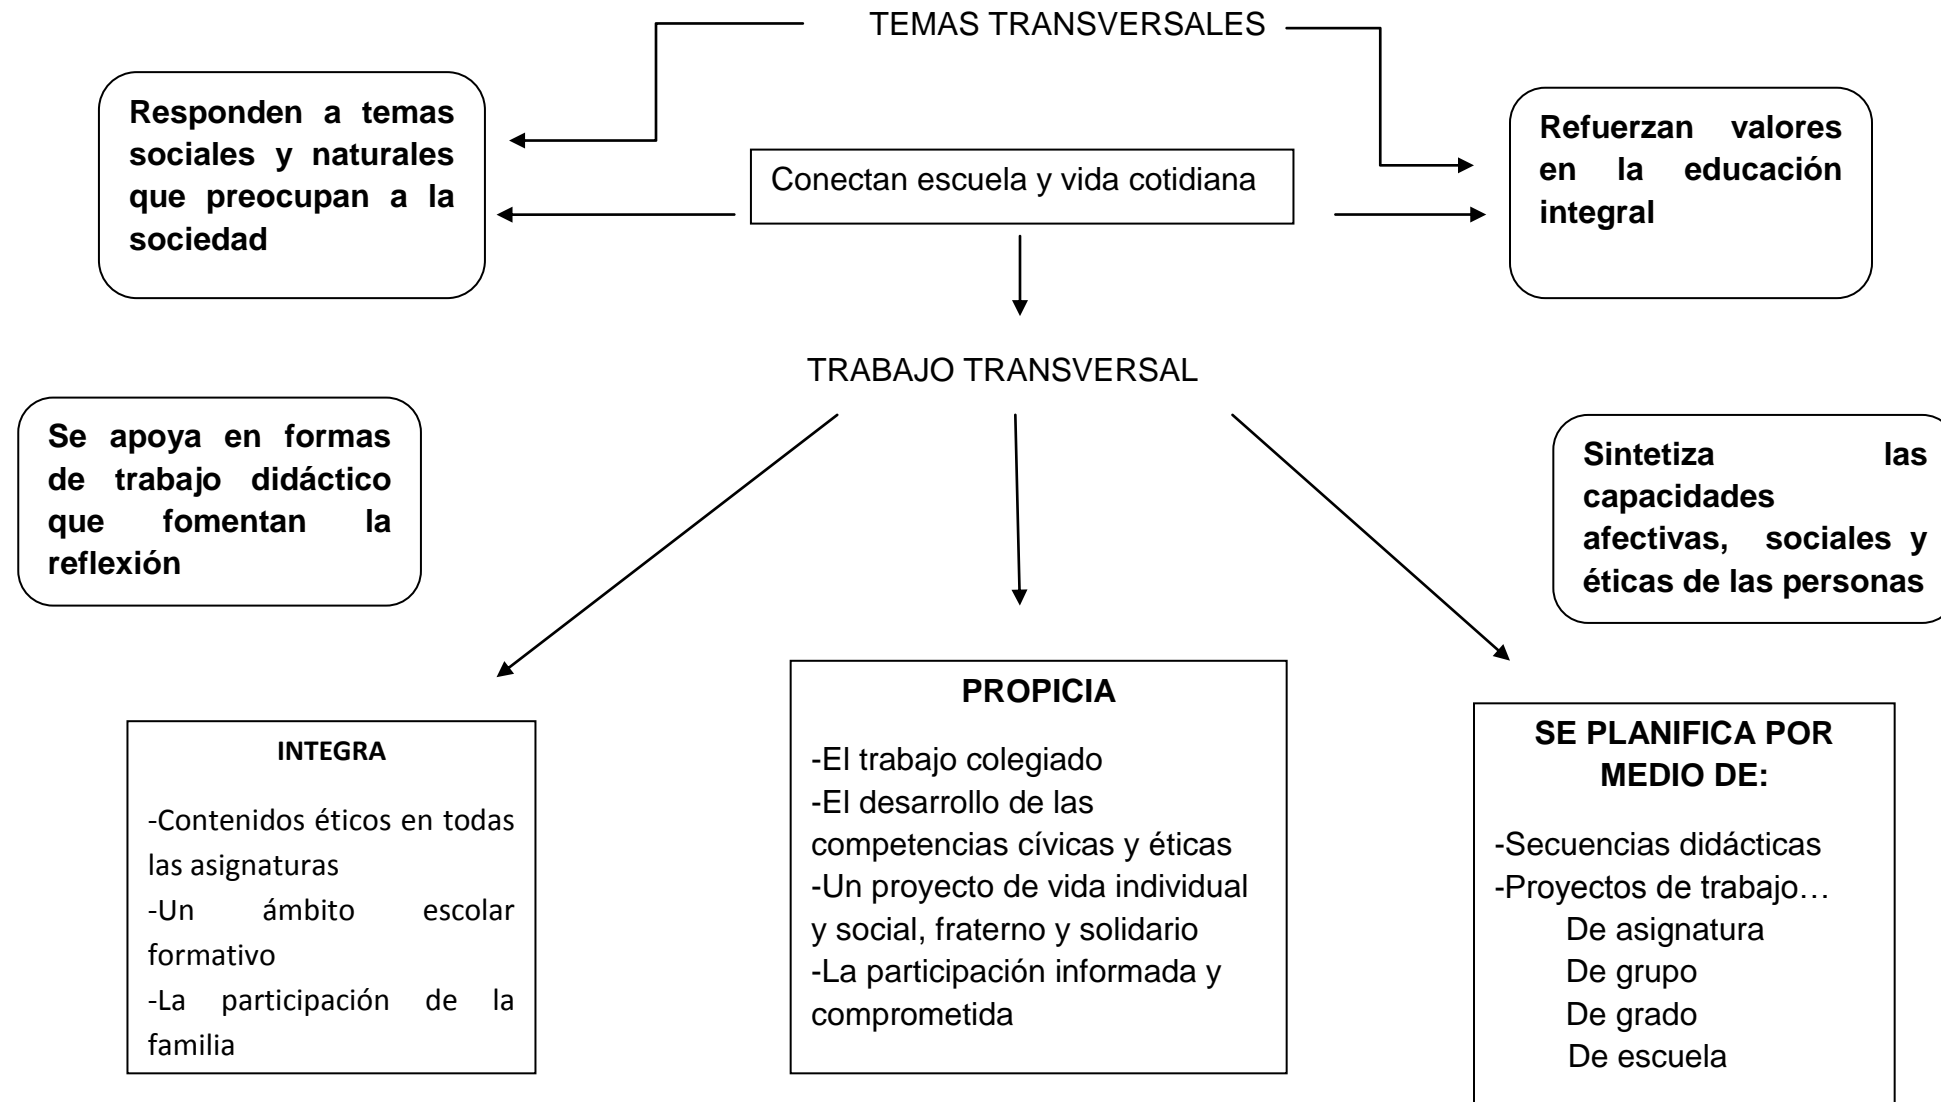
TEMAS TRANSVERSALES

Responden a temas sociales y naturales que preocupan a la sociedad

Conectan escuela y vida cotidiana

Refuerzan valores en la educación integral

TRABAJO TRANSVERSAL

Se apoya en formas de trabajo didáctico que fomentan la reflexión

Sintetiza las capacidades afectivas, sociales y éticas de las personas

INTEGRA

-Contenidos éticos en todas las asignaturas
-Un ámbito escolar formativo
-La participación de la familia

PROPICIA

-El trabajo colegiado
-El desarrollo de las competencias cívicas y éticas
-Un proyecto de vida individual y social, fraterno y solidario
-La participación informada y comprometida

SE PLANIFICA POR MEDIO DE:

-Secuencias didácticas
-Proyectos de trabajo…
De asignatura
De grupo
De grado
De escuela